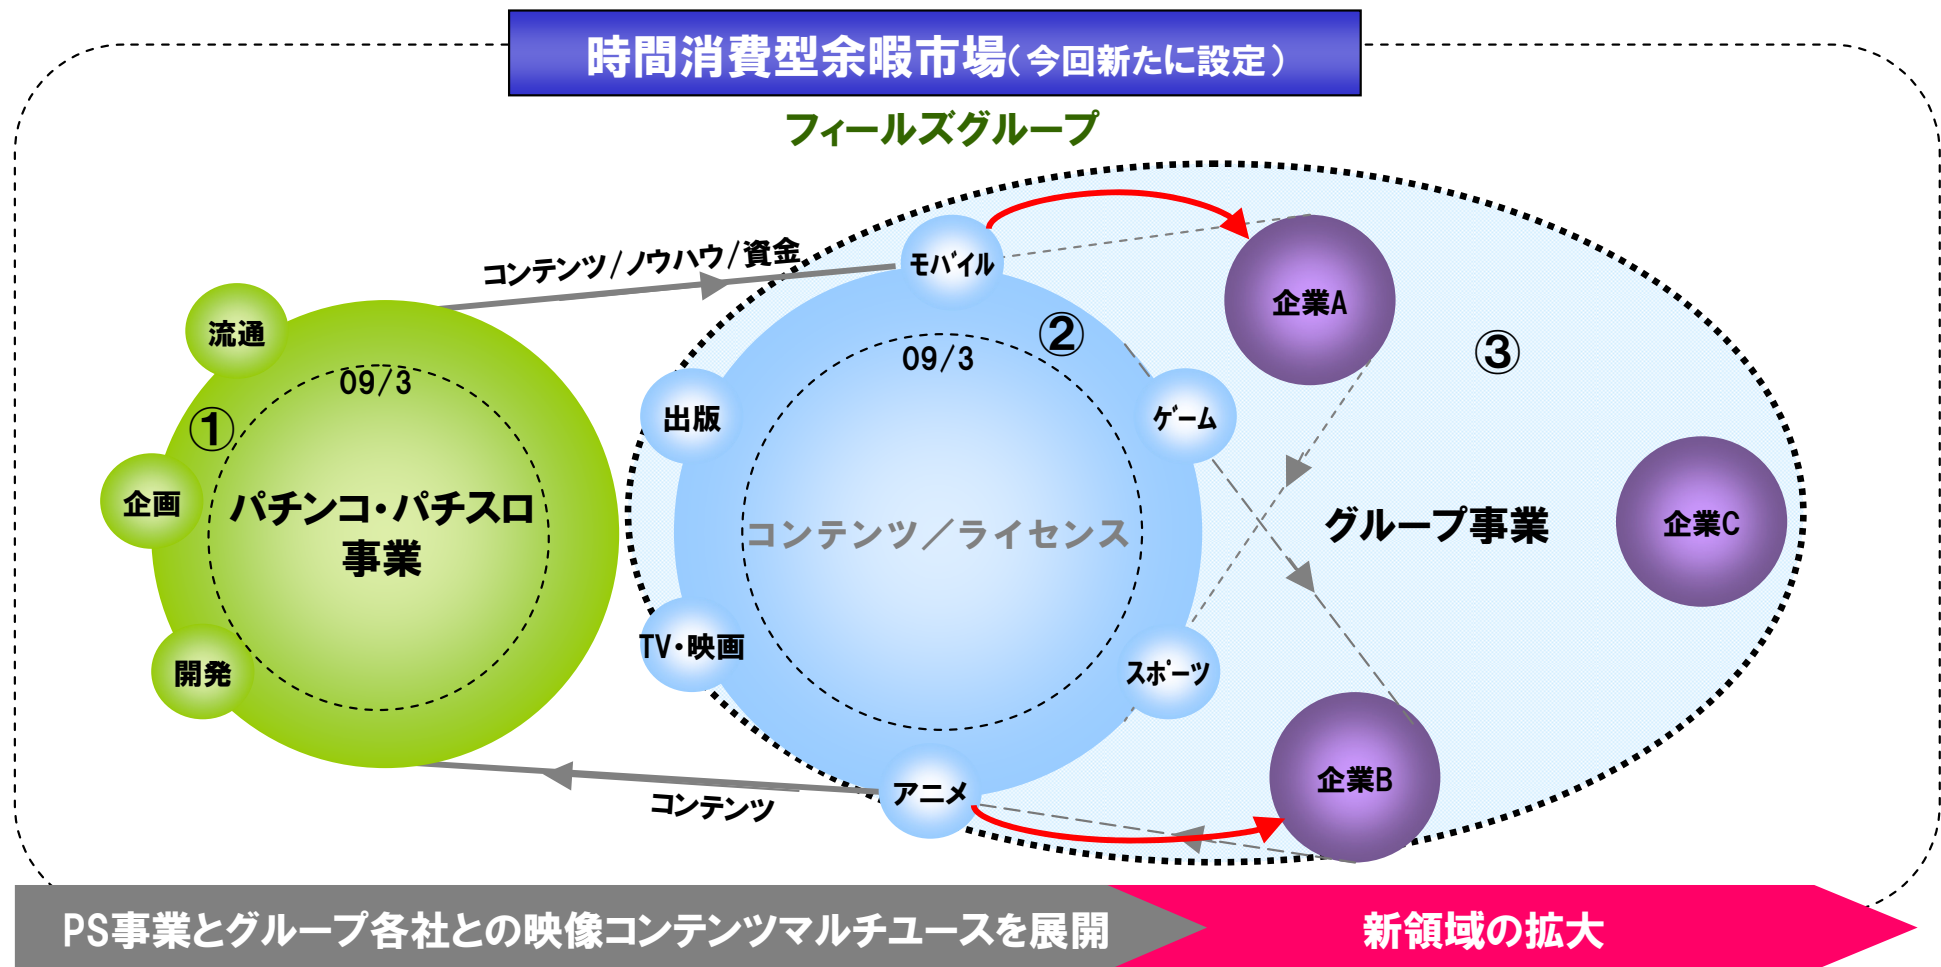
時間消費型余暇市場（今回新たに設定）

フィールズグループ

コンテンツ／ノウハウ／資金

モバイル

企業A

流通

②

③

09/3

09/3

①

出版

ゲーム

企画

パチンコ・パチスロ事業

コンテンツ／ライセンス

グループ事業

企業C

TV・映画

スポーツ

開発

アニメ

企業B

コンテンツ

PS事業とグループ各社との映像コンテンツマルチユースを展開

新領域の拡大